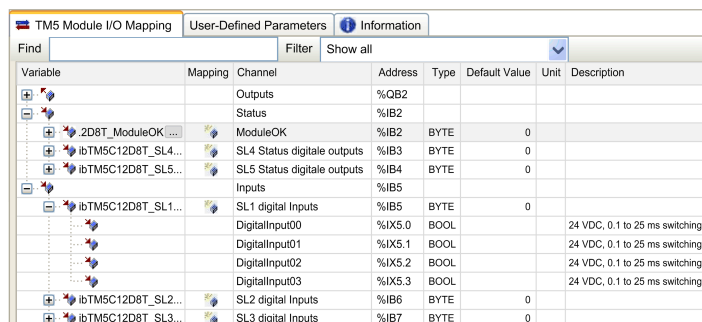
TM5 Module I/O Mapping | User-Defined Parameters | Information

Find | Filter | Show all

| Variable | Mapping | Channel | Address | Type | Default Value | Unit | Description |
|---|---|---|---|---|---|---|---|
| | | Outputs | %QB2 | | | | |
| | | Status | %IB2 | | | | |
| .2D8T_ModuleOK ... | | ModuleOK | %IB2 | BYTE | 0 | | |
| ibTM5C12D8T_SL4... | | SL4 Status digitale outputs | %IB3 | BYTE | 0 | | |
| ibTM5C12D8T_SL5... | | SL5 Status digitale outputs | %IB4 | BYTE | 0 | | |
| | | Inputs | %IB5 | | | | |
| ibTM5C12D8T_SL1... | | SL1 digital Inputs | %IB5 | BYTE | 0 | | |
| | | DigitalInput00 | %IX5.0 | BOOL | | | 24 VDC, 0.1 to 25 ms switching |
| | | DigitalInput01 | %IX5.1 | BOOL | | | 24 VDC, 0.1 to 25 ms switching |
| | | DigitalInput02 | %IX5.2 | BOOL | | | 24 VDC, 0.1 to 25 ms switching |
| | | DigitalInput03 | %IX5.3 | BOOL | | | 24 VDC, 0.1 to 25 ms switching |
| ibTM5C12D8T_SL2... | | SL2 digital Inputs | %IB6 | BYTE | 0 | | |
| ibTM5C12D8T_SL3... | | SL3 digital Inputs | %IB7 | BYTE | 0 | | |